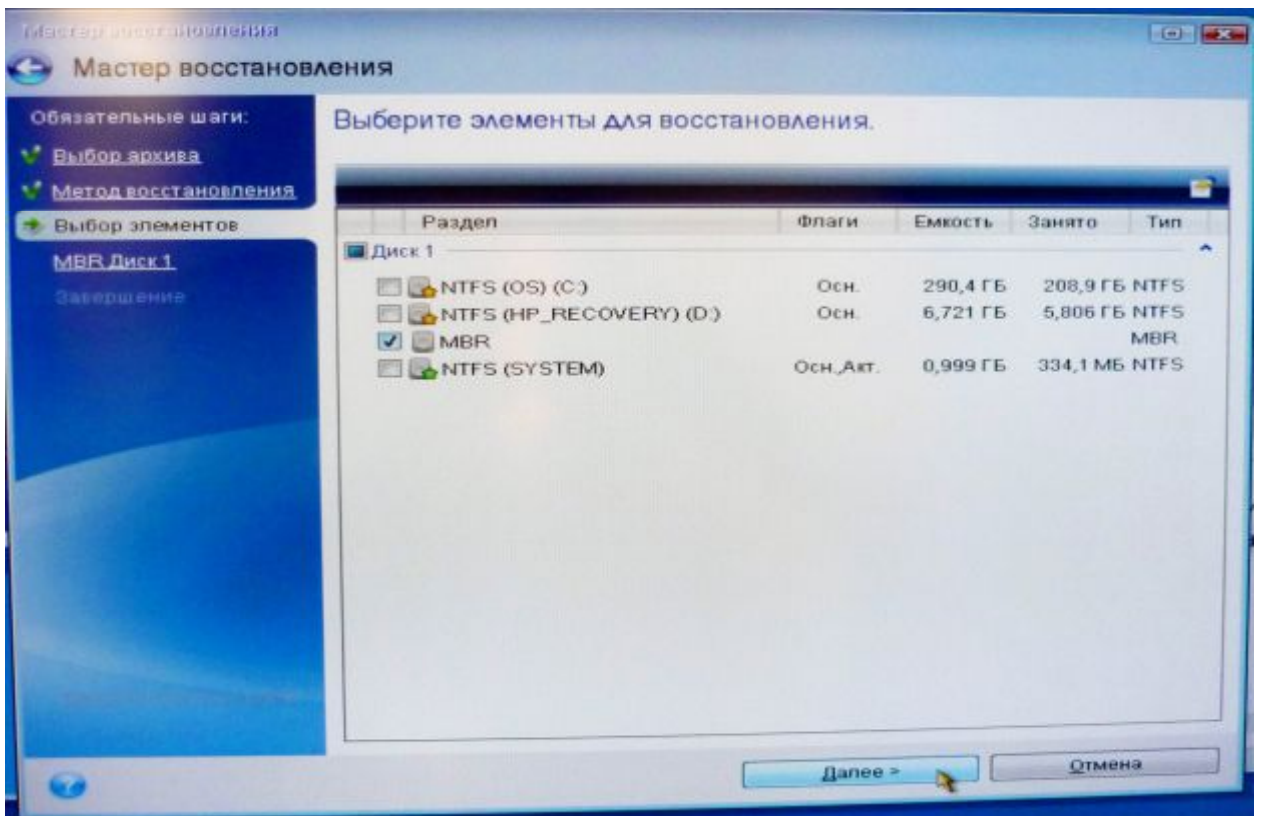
Мастер восстановления

Мастер восстановления

Обязательные шаги:
Выбор архива
Метод восстановления
Выбор элементов
MBR Диск 1
Завершение

Выберите элементы для восстановления.

| Раздел | Флаги | Емкость | Занято | Тип |
|---|---|---|---|---|
| Диск 1 | | | | |
| NTFS (OS) (C:) | Осн. | 290,4 ГБ | 208,9 ГБ | NTFS |
| NTFS (HP_RECOVERY) (D:) | Осн. | 6,721 ГБ | 5,806 ГБ | NTFS |
| MBR | | | | MBR |
| NTFS (SYSTEM) | Осн.,Акт. | 0,999 ГБ | 334,1 МБ | NTFS |

Далее >
Отмена